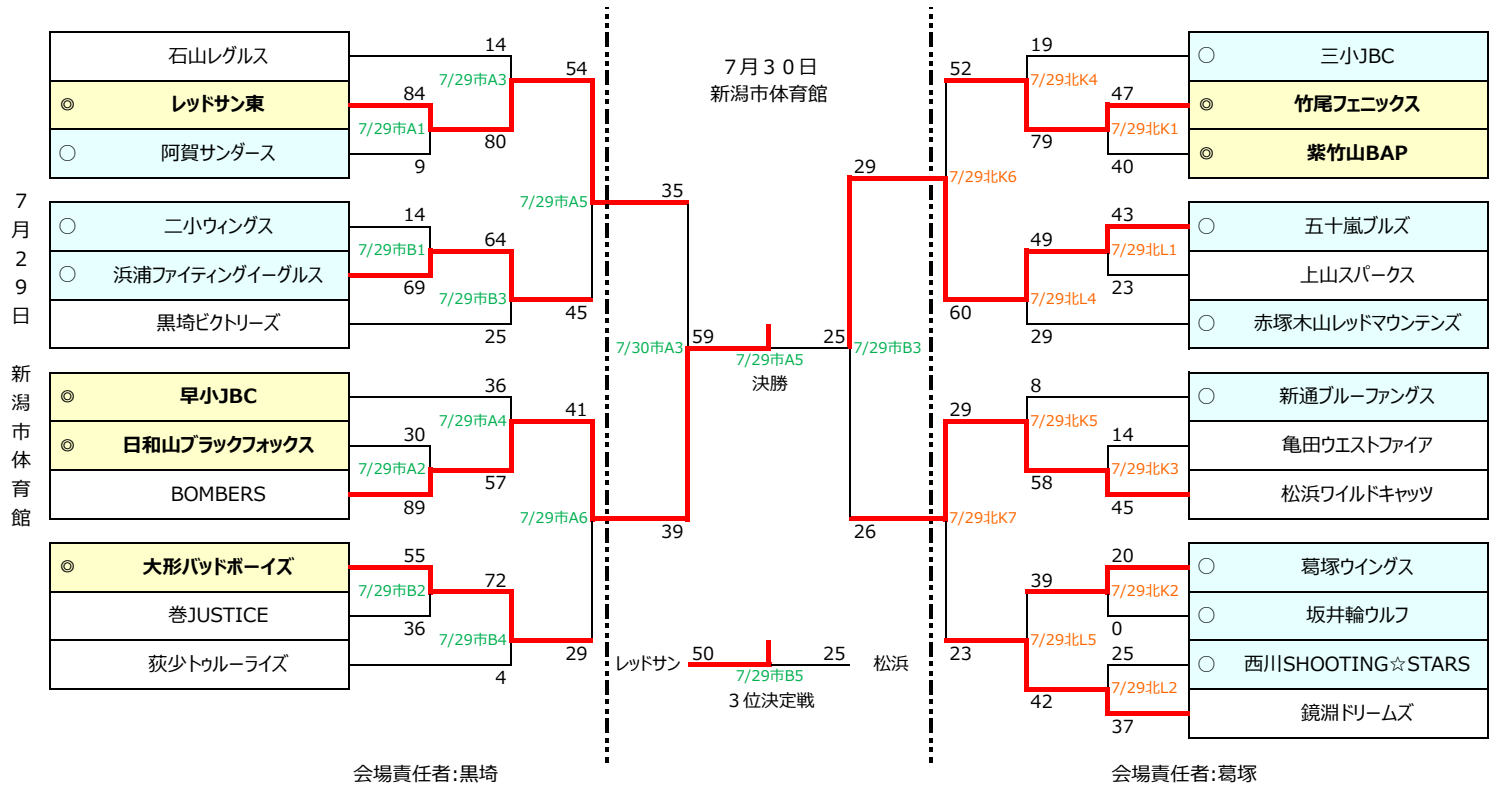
7月29日 新潟市体育館

石山レグルス
◎ レッドサン東
○ 阿賀サンダース
○ 二小ウィングス
○ 浜浦ファイティングイーグルス
黒埼ビクトリーズ
◎ 早小JBC
◎ 日和山ブラックフォックス
BOMBERS
◎ 大形バッドボーイズ
巻JUSTICE
荻少トゥルーライズ

14
84
9
7/29市A1
80
7/29市A3
54
14
7/29市B1
64
69
7/29市B3
25
45
7/29市A5
35
36
30
7/29市A2
89
57
7/29市A4
41
55
7/29市B2
72
36
7/29市B4
4
29
7/29市A6
39
7/30市A3
59

7月30日
新潟市体育館

7/29市A5
決勝

レッドサン 50 7/29市B5 25 松浜
3位決定戦

25
7/29市B3
29
26

○ 三小JBC
◎ 竹尾フェニックス
◎ 紫竹山BAP
○ 五十嵐ブルズ
上山スパークス
○ 赤塚木山レッドマウンテンズ
○ 新通ブルーファングス
亀田ウエストファイア
松浜ワイルドキャッツ
○ 葛塚ウイングス
○ 坂井輪ウルフ
○ 西川SHOOTING☆STARS
鏡淵ドリームズ

19
7/29北K4
52
47
7/29北K1
79
40
7/29北K6
43
49
7/29北L1
23
7/29北L4
60
29
8
7/29北K5
29
14
7/29北K3
58
45
7/29北K7
20
39
7/29北K2
0
7/29北L5
23
25
7/29北L2
42
37

会場責任者:黒埼
会場責任者:葛塚